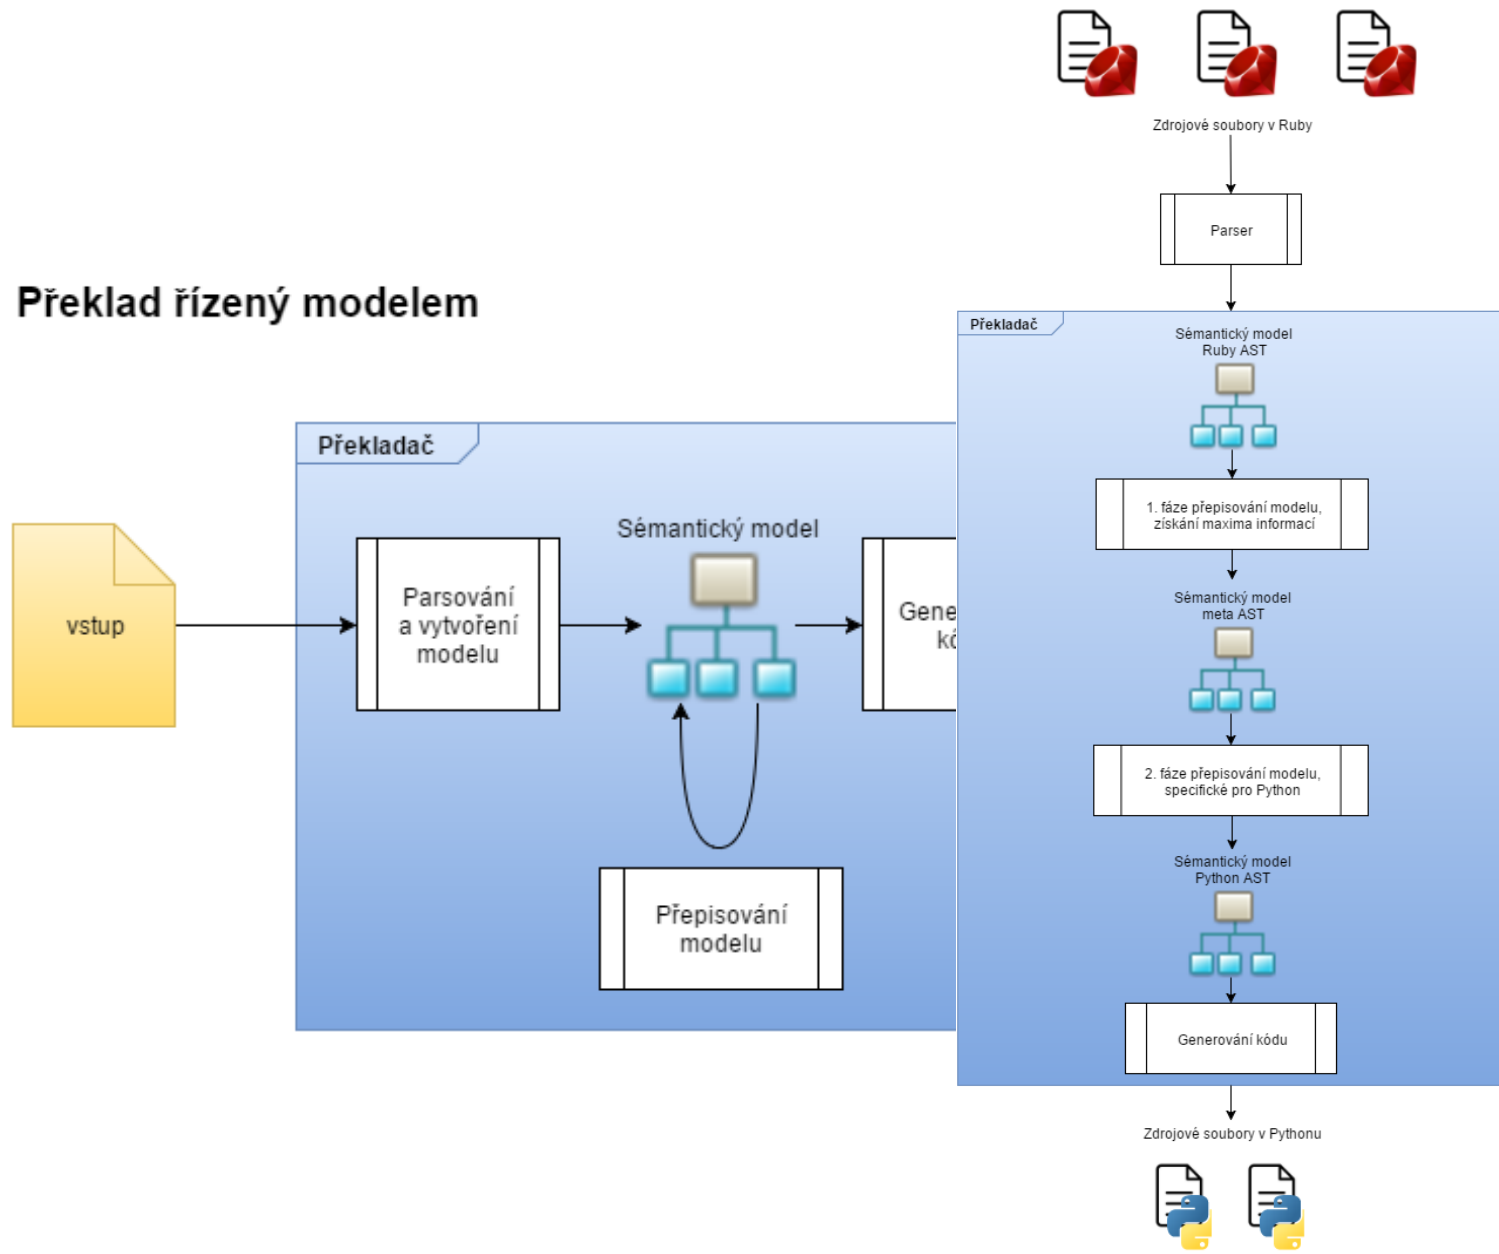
Překlad řízený modelem

Překladač

vstup

Parsování a vytvoření modelu

Sémantický model

Gene
kó

Přepisování modelu

Zdrojové soubory v Ruby

Parser

Překladač

Sémantický model
Ruby AST

1. fáze přepisování modelu, získání maxima informací

Sémantický model
meta AST

2. fáze přepisování modelu, specifické pro Python

Sémantický model
Python AST

Generování kódu

Zdrojové soubory v Pythonu